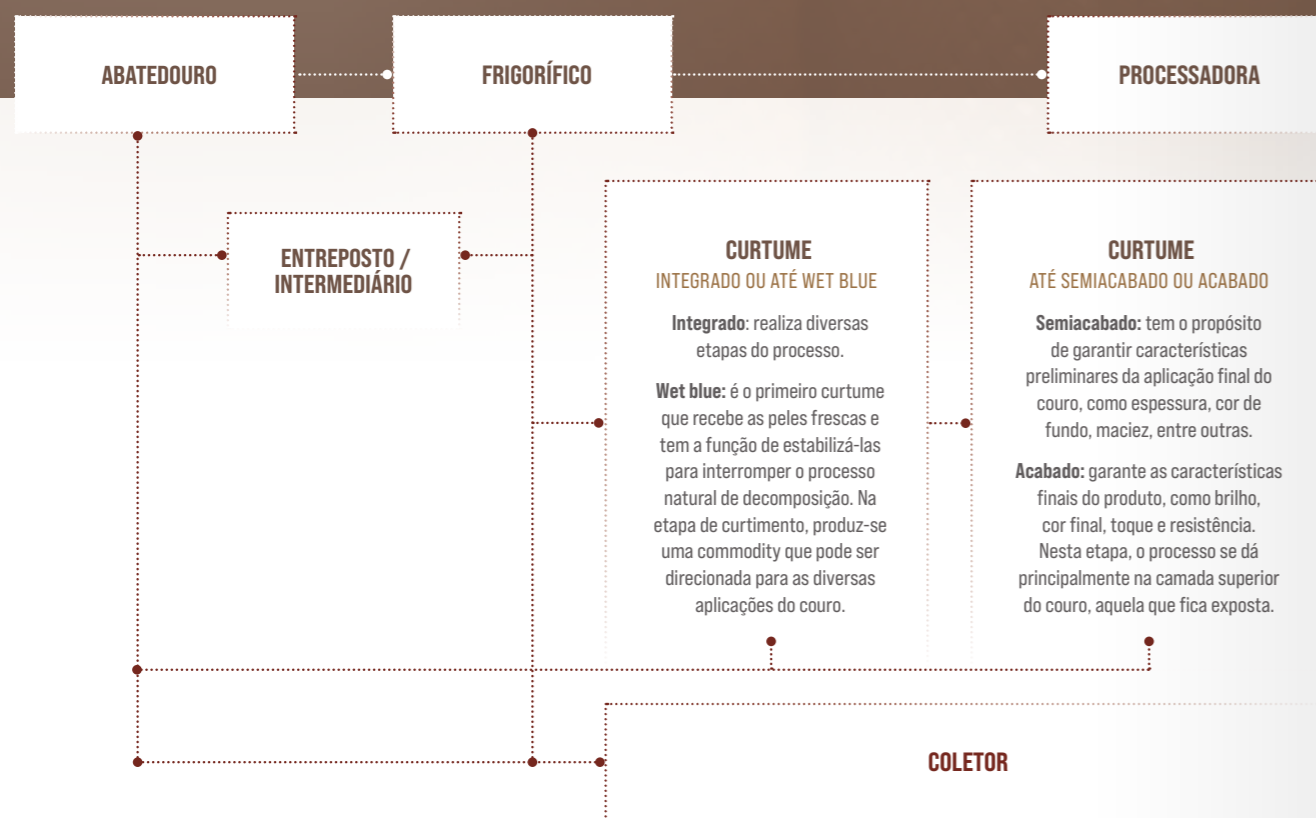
ABATEDOURO

FRIGORÍFICO

PROCESSADORA

ENTREPOSTO / INTERMEDIÁRIO

CURTUME
INTEGRADO OU ATÉ WET BLUE

**Integrado**: realiza diversas etapas do processo.

**Wet blue:** é o primeiro curtume que recebe as peles frescas e tem a função de estabilizá-las para interromper o processo natural de decomposição. Na etapa de curtimento, produz-se uma commodity que pode ser direcionada para as diversas aplicações do couro.

CURTUME
ATÉ SEMIACABADO OU ACABADO

**Semiacabado:** tem o propósito de garantir características preliminares da aplicação final do couro, como espessura, cor de fundo, maciez, entre outras.

**Acabado:** garante as características finais do produto, como brilho, cor final, toque e resistência. Nesta etapa, o processo se dá principalmente na camada superior do couro, aquela que fica exposta.

COLETOR